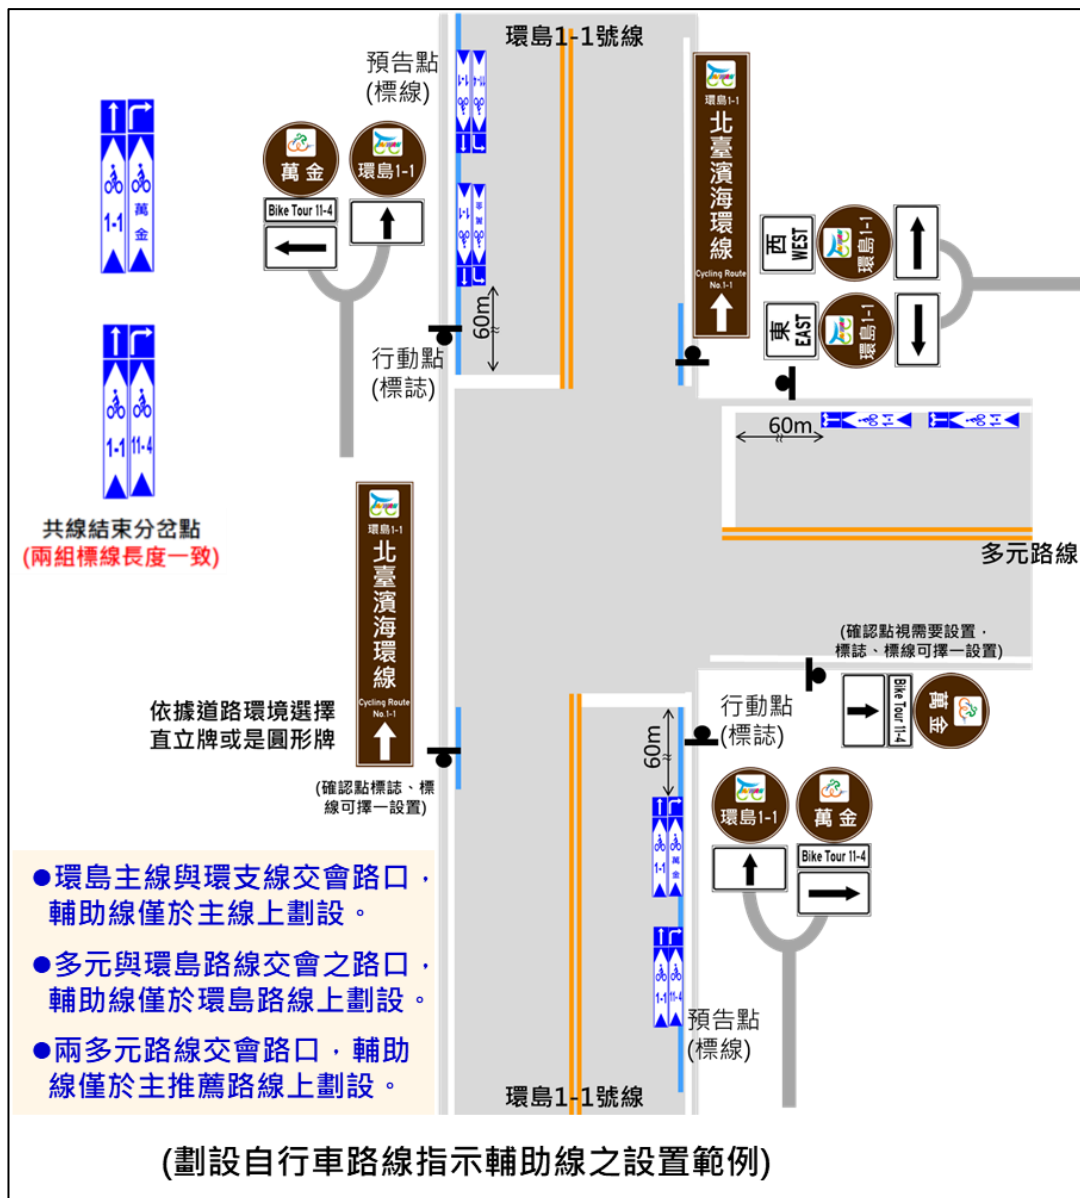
環島1-1號線

預告點
(標線)

萬金
Bike Tour 11-4

環島1-1

1-1 萬金

1-1 11-4

共線結束分岔點
(兩組標線長度一致)

60m

行動點
(標誌)

環島1-1
北臺濱海環線
Cycling Route No.1-1

西 WEST 環島1-1

東 EAST 環島1-1

60m

多元路線

(確認點視需要設置，標誌、標線可擇一設置)

環島1-1
北臺濱海環線
Cycling Route No.1-1

依據道路環境選擇直立牌或是圓形牌

(確認點標誌、標線可擇一設置)

行動點
(標誌)

Bike Tour 11-4 萬金

60m

環島1-1

萬金
Bike Tour 11-4

●環島主線與環支線交會路口，輔助線僅於主線上劃設。

●多元與環島路線交會之路口，輔助線僅於環島路線上劃設。

●兩多元路線交會路口，輔助線僅於主推薦路線上劃設。

預告點
(標線)

環島1-1號線

(劃設自行車路線指示輔助線之設置範例)